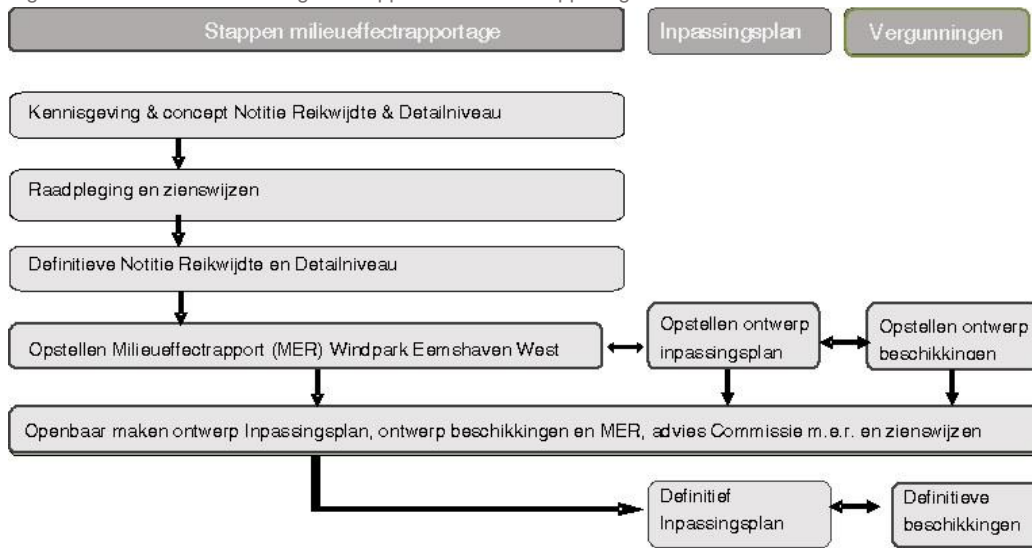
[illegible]

Stappen milieueffectrapportage

Inpassingsplan

Vergunningen

Kennisgeving & concept Notitie Reikwijdte & Detailniveau

Raadpleging en zienswijzen

Definitieve Notitie Reikwijdte en Detailniveau

Opstellen Milieueffectrapport (MER) Windpark Eemshaven West

Opstellen ontwerp inpassingsplan

Opstellen ontwerp beschikkingen

Openbaar maken ontwerp Inpassingsplan, ontwerp beschikkingen en MER, advies Commissie m.e.r. en zienswijzen

Definitief Inpassingsplan

Definitieve beschikkingen